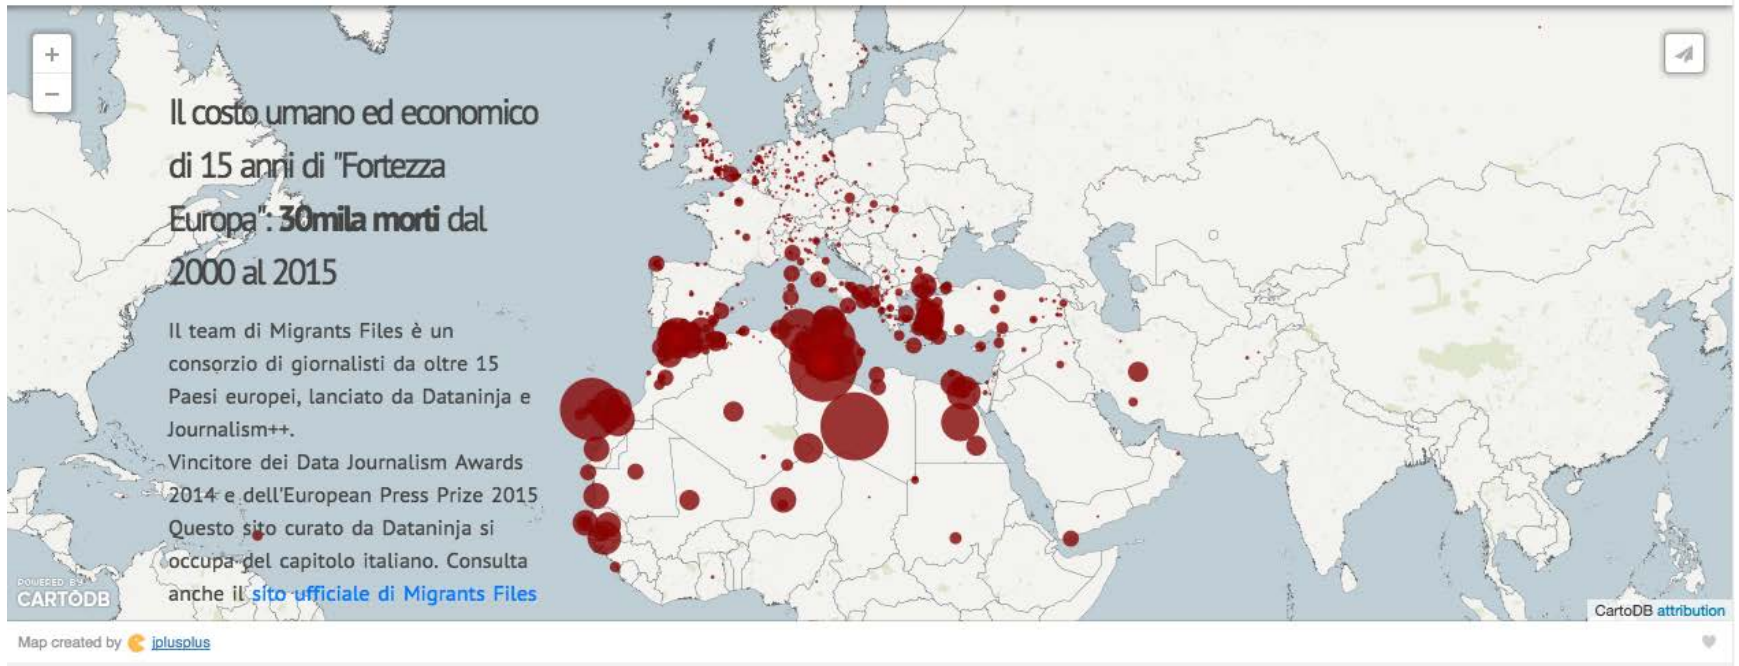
+
−

Il costo umano ed economico di 15 anni di "Fortezza Europa": **30mila morti** dal 2000 al 2015

Il team di Migrants Files è un consorzio di giornalisti da oltre 15 Paesi europei, lanciato da Dataninja e Journalism++.
Vincitore dei Data Journalism Awards 2014 e dell'European Press Prize 2015
Questo sito curato da Dataninja si occupa del capitolo italiano. Consulta anche il sito ufficiale di Migrants Files

POWERED BY
CARTODB

CartoDB attribution

Map created by jplusplus